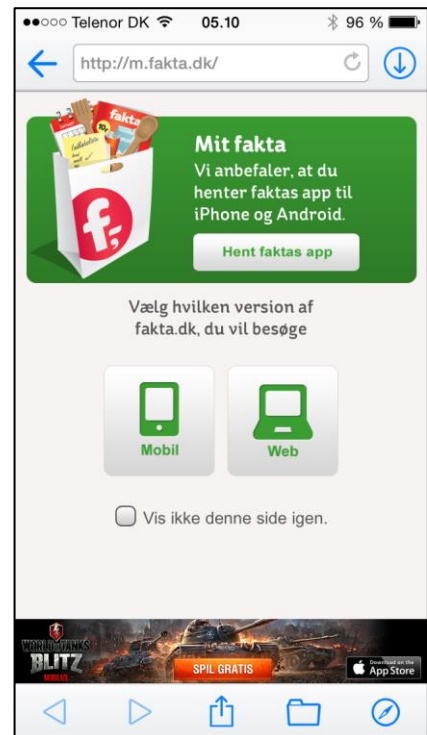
●●○○○ Telenor DK 05.10 96 %

http://m.fakta.dk/

fakta

Mit fakta
Vi anbefaler, at du henter faktas app til iPhone og Android.

Hent faktas app

Vælg hvilken version af fakta.dk, du vil besøge

Mobil

Web

Vis ikke denne side igen.

WORLD OF TANKS BLITZ

SPIL GRATIS

Download on the App Store